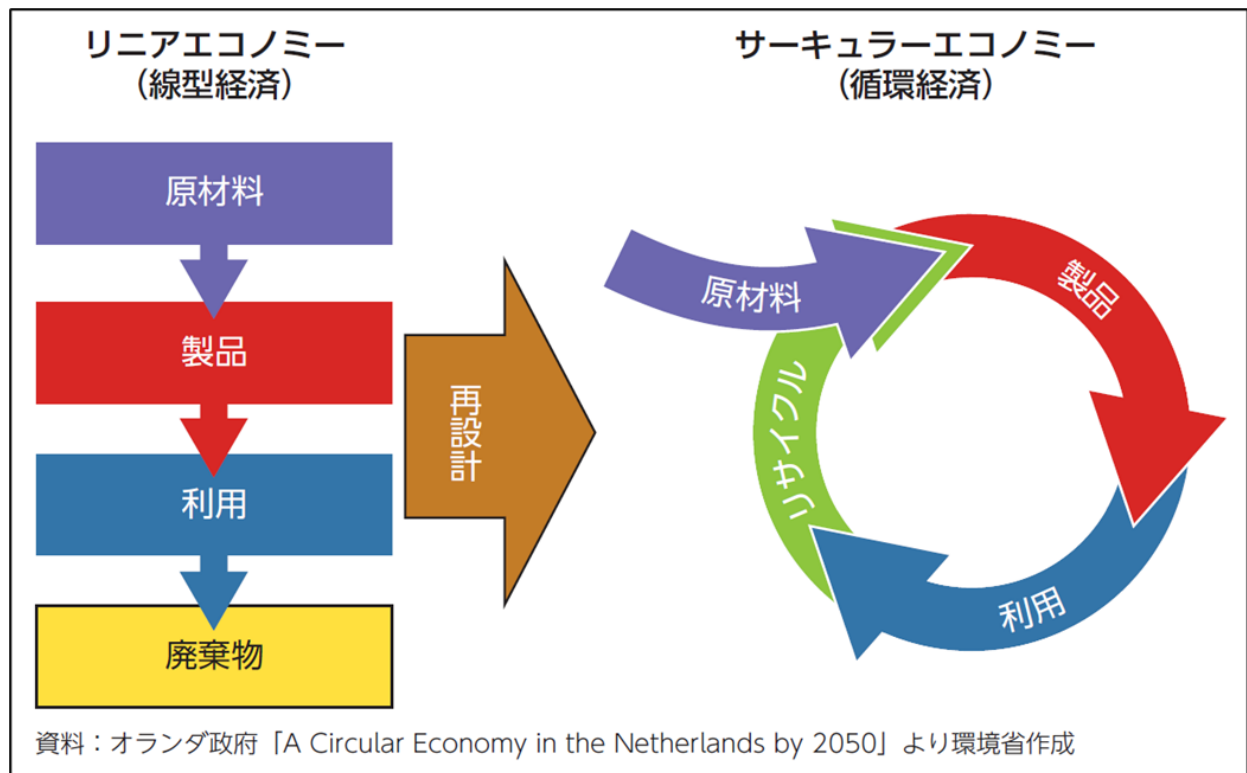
リニアエコノミー
（線型経済）

原材料

製品

利用

廃棄物

再設計

サーキュラーエコノミー
（循環経済）

原材料

製品

利用

リサイクル

資料：オランダ政府「A Circular Economy in the Netherlands by 2050」より環境省作成